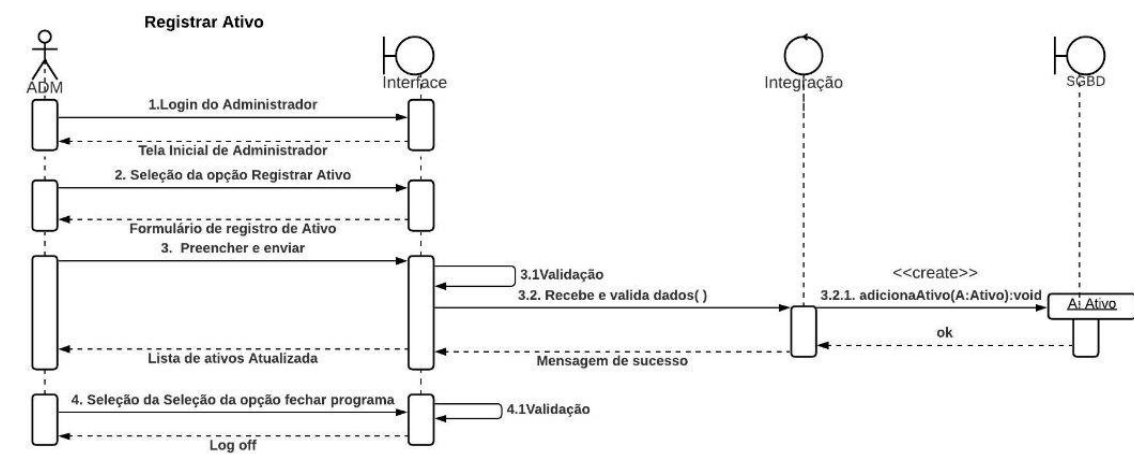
Registrar Ativo

ADM

Interface

Integração

SGBD

1.Login do Administrador

Tela Inicial de Administrador

2. Seleção da opção Registrar Ativo

Formulário de registro de Ativo

3. Preencher e enviar

3.1Validação

<<create>>

3.2. Recebe e valida dados( )

3.2.1. adicionaAtivo(A:Ativo):void

A: Ativo

ok

Lista de ativos Atualizada

Mensagem de sucesso

4. Seleção da Seleção da opção fechar programa

4.1Validação

Log off